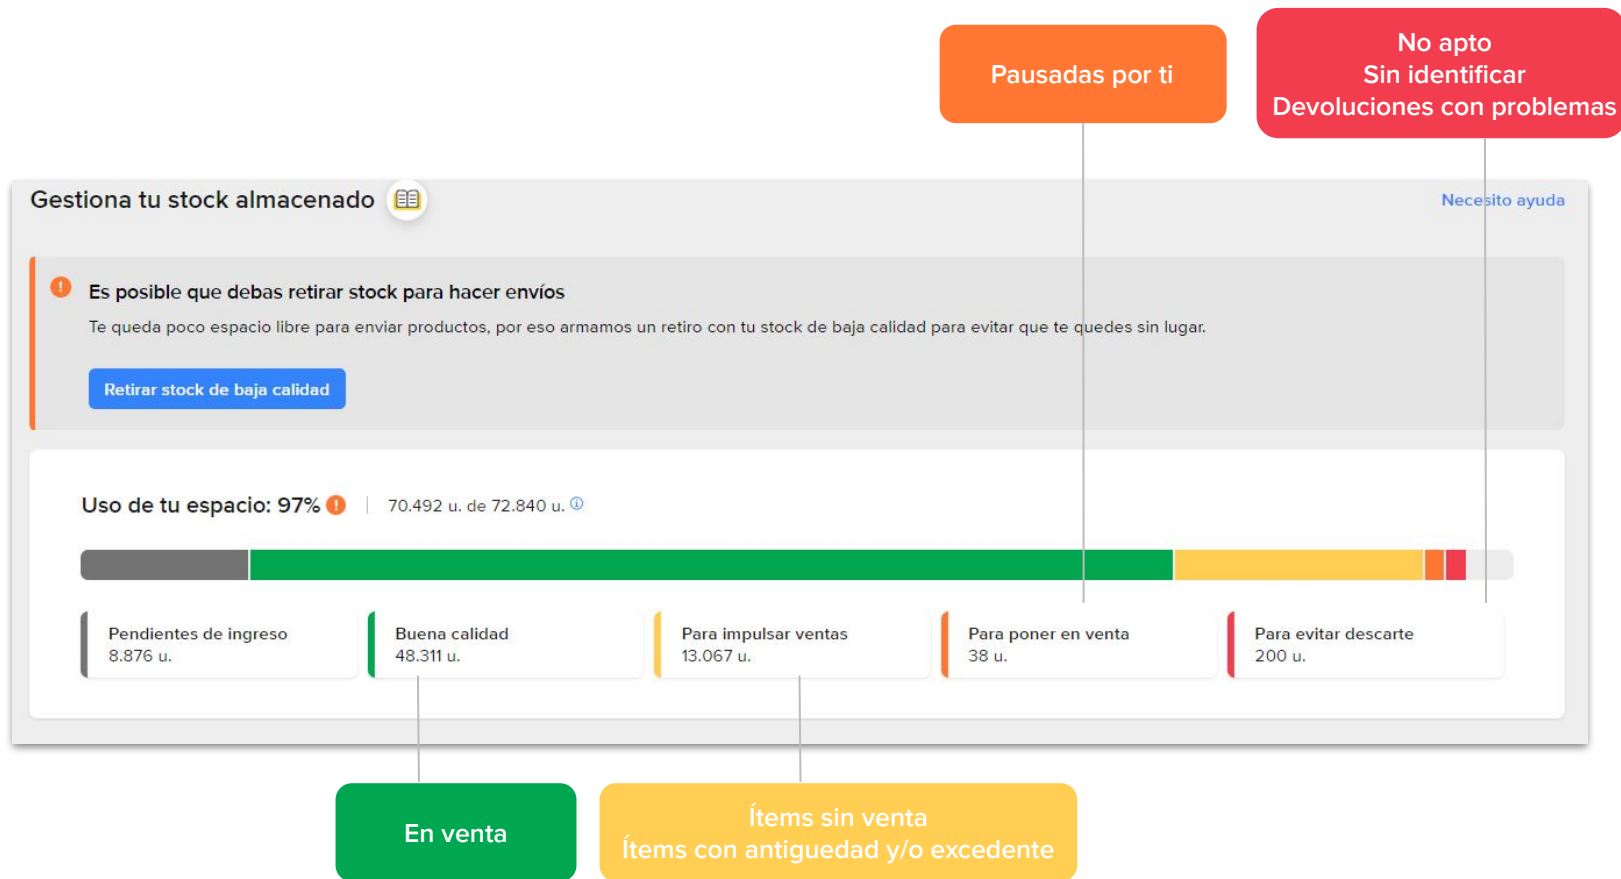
Pausadas por ti

No apto
Sin identificar
Devoluciones con problemas

Gestiona tu stock almacenado

Necesito ayuda

Es posible que debas retirar stock para hacer envíos

Te queda poco espacio libre para enviar productos, por eso armamos un retiro con tu stock de baja calidad para evitar que te quedes sin lugar.

Retirar stock de baja calidad

Uso de tu espacio: 97% | 70.492 u. de 72.840 u.

Pendientes de ingreso
8.876 u.

Buena calidad
48.311 u.

Para impulsar ventas
13.067 u.

Para poner en venta
38 u.

Para evitar descarte
200 u.

En venta

Ítems sin venta
Ítems con antiguedad y/o excedente